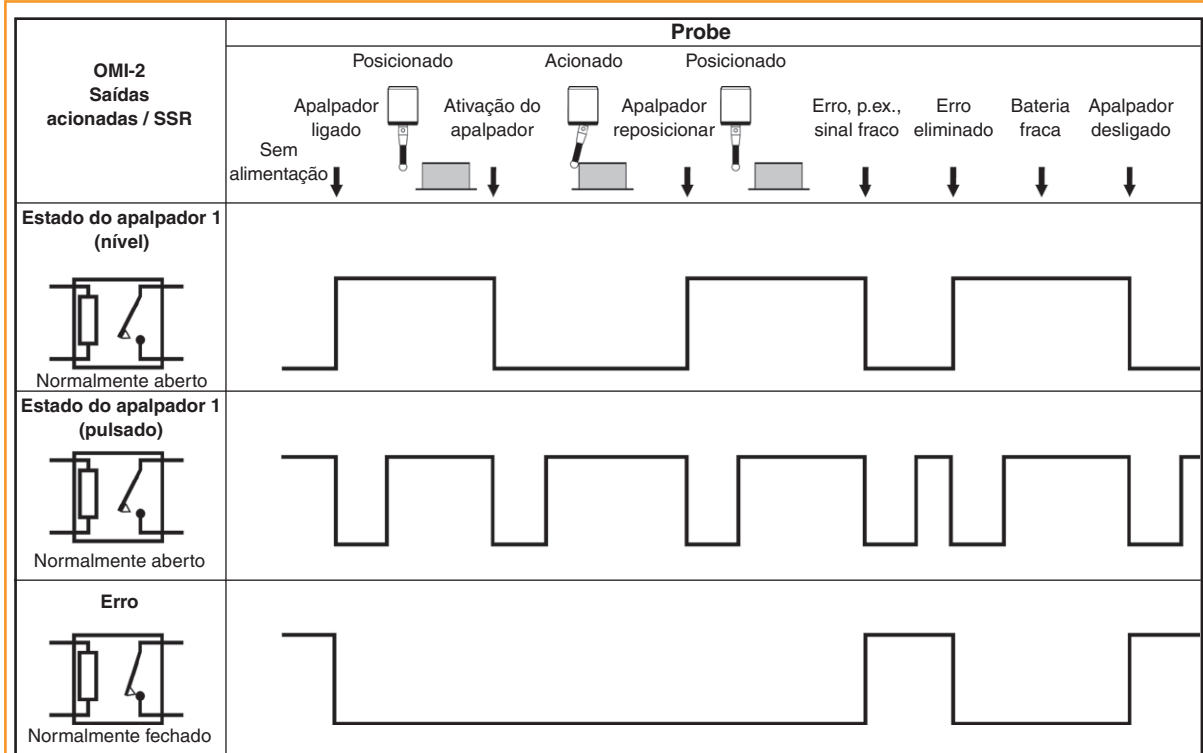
| OMI-2 Saídas acionadas / SSR | Probe |
|---|---|
| | Posicionado Acionado Posicionado |
| | Sem alimentação · Apalpador ligado · Ativação do apalpador · Apalpador reposicionar · Erro, p.ex., sinal fraco · Erro eliminado · Bateria fraca · Apalpador desligado |
| Estado do apalpador 1 (nível) Normalmente aberto | |
| Estado do apalpador 1 (pulsado) Normalmente aberto | |
| Erro Normalmente fechado | |